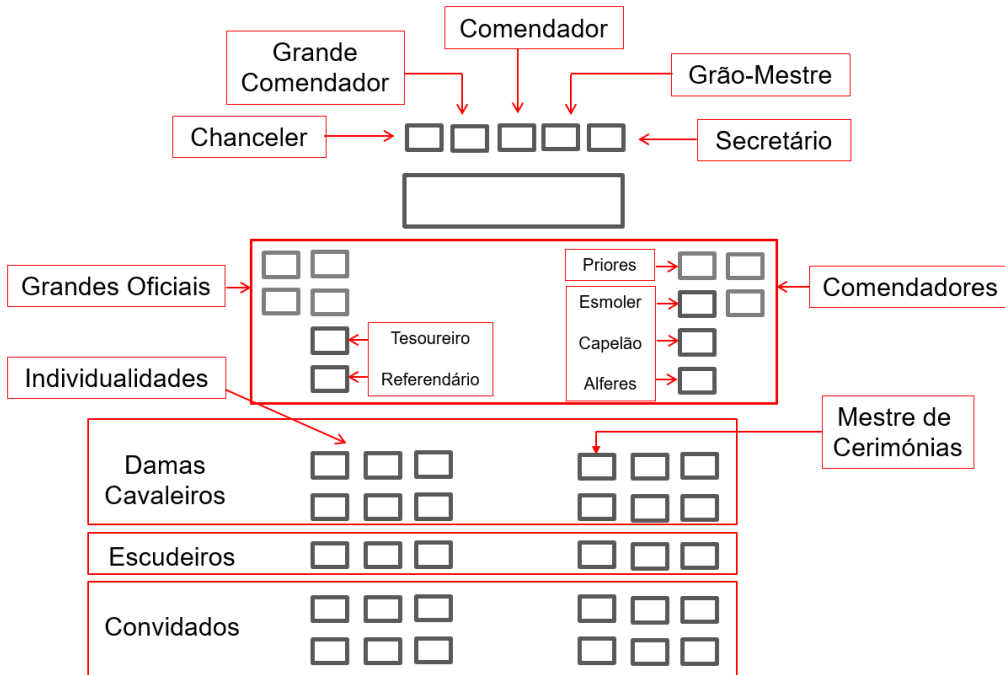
Comendador

Grande Comendador

Grão-Mestre

Chanceler

Secretário

Grandes Oficiais

Priores

Comendadores

Esmoler

Tesoureiro

Capelão

Referendário

Alferes

Individualidades

Mestre de Cerimónias

Damas Cavaleiros

Escudeiros

Convidados